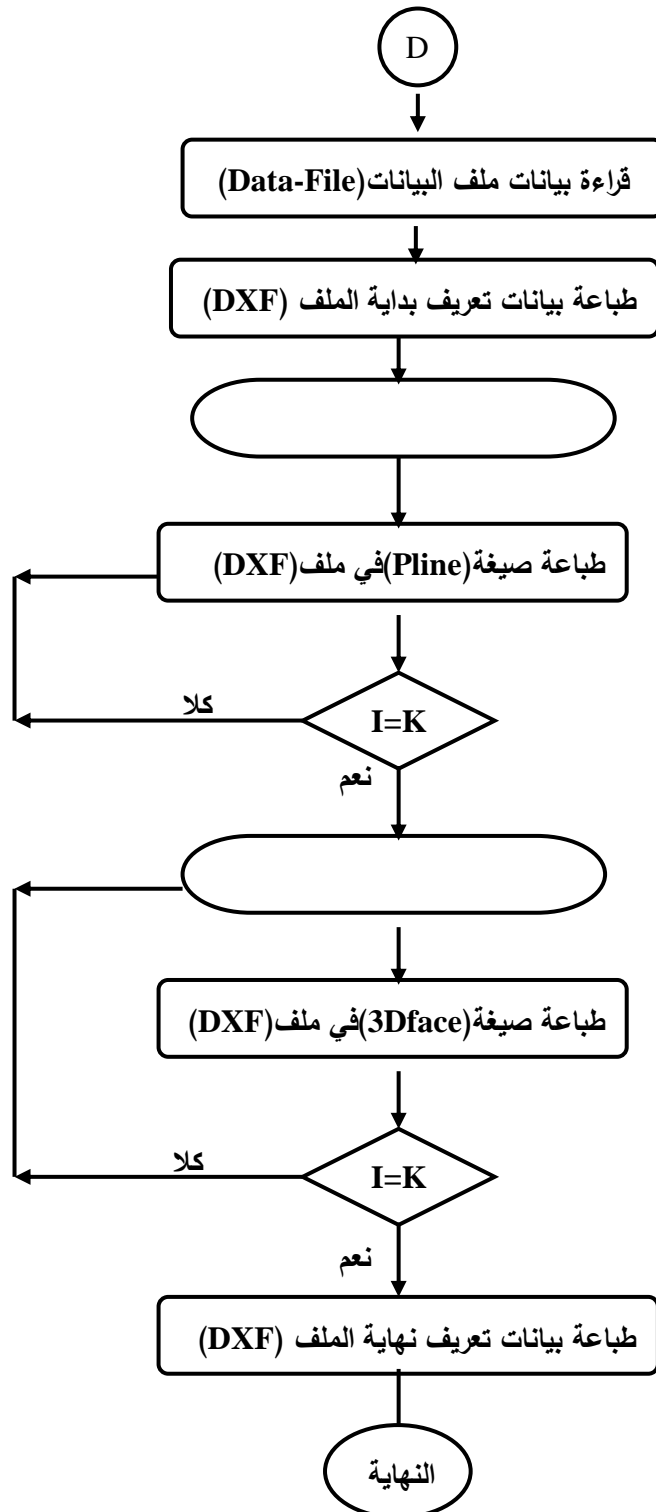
D

قراءة بيانات ملف البيانات(Data-File)

طباعة بيانات تعريف بداية الملف (DXF)

طباعة صيغة(Pline)في ملف(DXF)

كلا

I=K

نعم

طباعة صيغة(3Dface)في ملف(DXF)

كلا

I=K

نعم

طباعة بيانات تعريف نهاية الملف (DXF)

النهاية